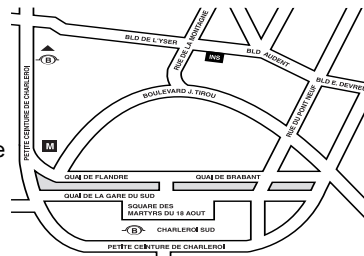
BLD DE L'YSER
RUE DE LA MONTAGNE
INS
BLD AUDENT
BLD E. DEVREUX
BOULEVARD J. TIROU
RUE DU PONT NEUF
PETITE CEINTURE DE CHARLEROI
B
M
e
QUAI DE FLANDRE
QUAI DE BRABANT
QUAI DE LA GARE DU SUD
SQUARE DES MARTYRS DU 18 AOUT
B
CHARLEROI SUD
PETITE CEINTURE DE CHARLEROI